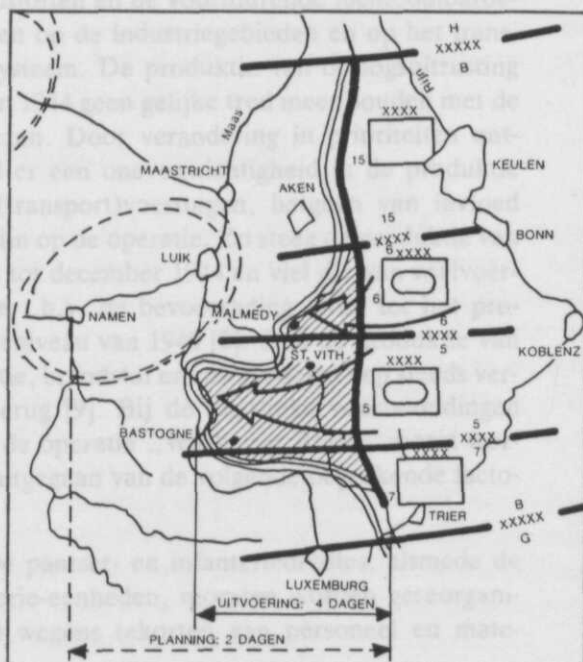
H
XXXXX
B
Rijn
Maas
XXXX
MAASTRICHT
AKEN
KEULEN
15
15
XXXX
BONN
6
XXXX
LUIK
NAMEN
MALMEDY
6
6
XXXX
5
KOBLENZ
ST. VITH
XXXX
5
BASTOGNE
5
XXXX
7
7
TRIER
B
XXXXX
G
LUXEMBURG
UITVOERING: 4 DAGEN
PLANNING: 2 DAGEN